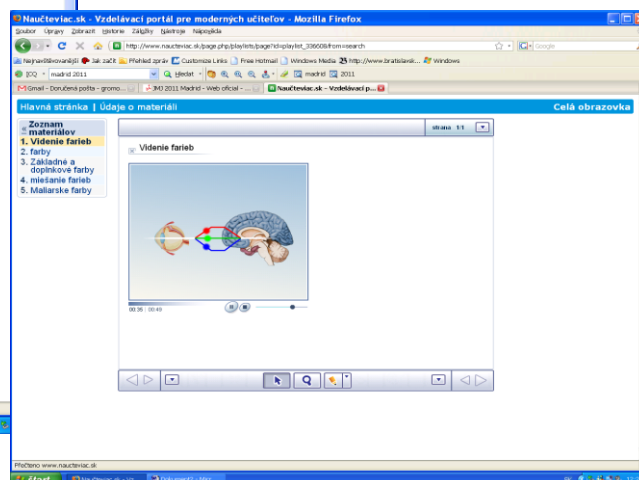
Naučteviac.sk - Vzdelávací portál pre moderných učiteľov - Mozilla Firefox

Soubor Úpravy Zobrazit Historie Záložky Nástroje Nápověda

http://www.naucteviac.sk/page.php/playlists/page?id=playlist_33660&from=search

Google

Nejnavštěvovanější Jak začít Přehled zpráv Customize Links Free Hotmail Windows Media http://www.bratislavsk... Windows

ICQ madrid 2011 Hledat madrid 2011

Gmail - Doručená pošta - gromo... IMJ 2011 Madrid - Web oficial - ... Naučteviac.sk – Vzdelávací p...

Hlavná stránka | Údaje o materiáli

Celá obrazovka

Zoznam materiálov

1. Videnie farieb
2. farby
3. Základné a doplnkové farby
4. miešanie farieb
5. Maliarske farby

strana 1/1

Videnie farieb

00:35 : 00:40

Přečteno www.naucteviac.sk

Start